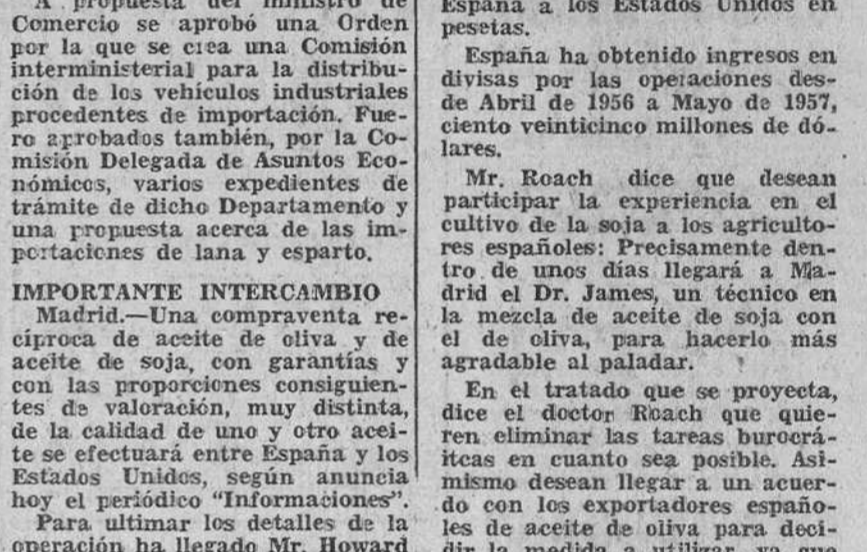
A propuesta del ministro de Comercio se aprobó una Orden por la que se crea una Comisión interministerial para la distribución de los vehículos industriales procedentes de importación. Fuero aprobados también, por la Comisión Delegada de Asuntos Económicos, varios expedientes de trámite de dicho Departamento y una propuesta acerca de las importaciones de lana y esparto.

IMPORTANTE INTERCAMBIO

Madrid.—Una compraventa recíproca de aceite de oliva y de aceite de soja, con garantías y con las proporciones consiguientes de valoración, muy distinta, de la calidad de uno y otro aceite se efectuará entre España y los Estados Unidos, según anuncia hoy el periódico "Informaciones".

Para ultimar los detalles de la operación ha llegado Mr. Howard

España a los Estados Unidos en pesetas.

España ha obtenido ingresos en divisas por las operaciones desde Abril de 1956 a Mayo de 1957, ciento veinticinco millones de dólares.

Mr. Roach dice que desean participar la experiencia en el cultivo de la soja a los agricultores españoles: Precisamente dentro de unos días llegará a Madrid el Dr. James, un técnico en la mezcla de aceite de soja con el de oliva, para hacerlo más agradable al paladar.

En el tratado que se proyecta, dice el doctor Roach que quieren eliminar las tareas burocráitcas en cuanto sea posible. Asimismo desean llegar a un acuerdo con los exportadores españoles de aceite de oliva para decidir la medida a utilizar y que